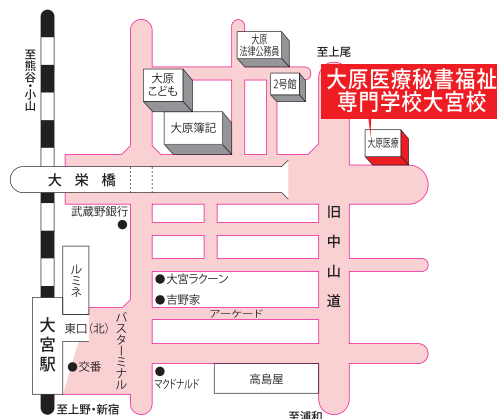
至熊谷・小山

大原 法律公務員

至上尾

大原 こども

2号館

大原医療秘書福祉専門学校大宮校

大原簿記

大原医療

大栄橋

武蔵野銀行

旧中山道

ルミネ

大宮ラクーン

吉野家

大宮駅

東口(北)

バスターミナル

アーケード

交番

マクドナルド

高島屋

至上野・新宿

至浦和